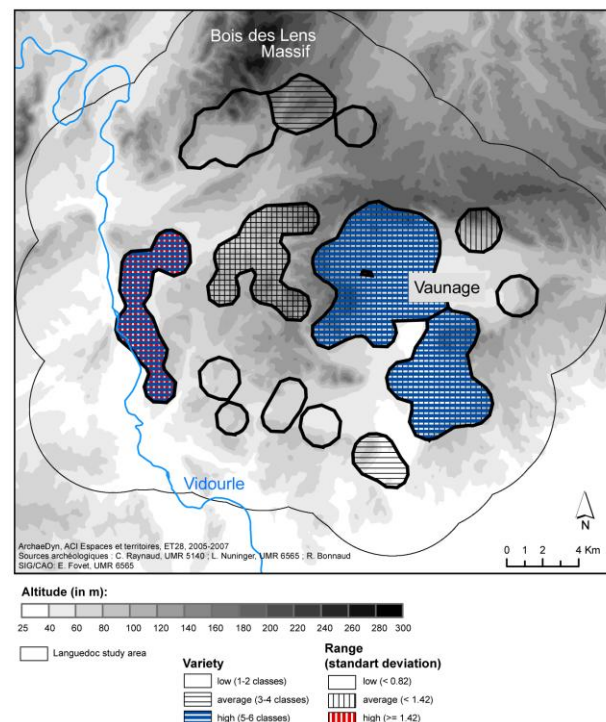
Bois des Lens
Massif

Vaunage

Vidourle

N

0 1 2 4 Km

ArchaeDyn, ACI Espaces et territoires, ET28, 2005-2007
Sources archéologiques : C. Raynaud, UMR 5140 ; L. Nuninger, UMR 6565 ; R. Bonnaud
SIG/CAO: E. Fovet, UMR 6565

Altitude (in m):

25 40 60 80 100 120 140 160 180 200 220 240 260 280 300

Languedoc study area

Variety
low (1-2 classes)
average (3-4 classes)
high (5-6 classes)

Range
(standart deviation)
low (< 0.82)
average (< 1.42)
high (>= 1.42)